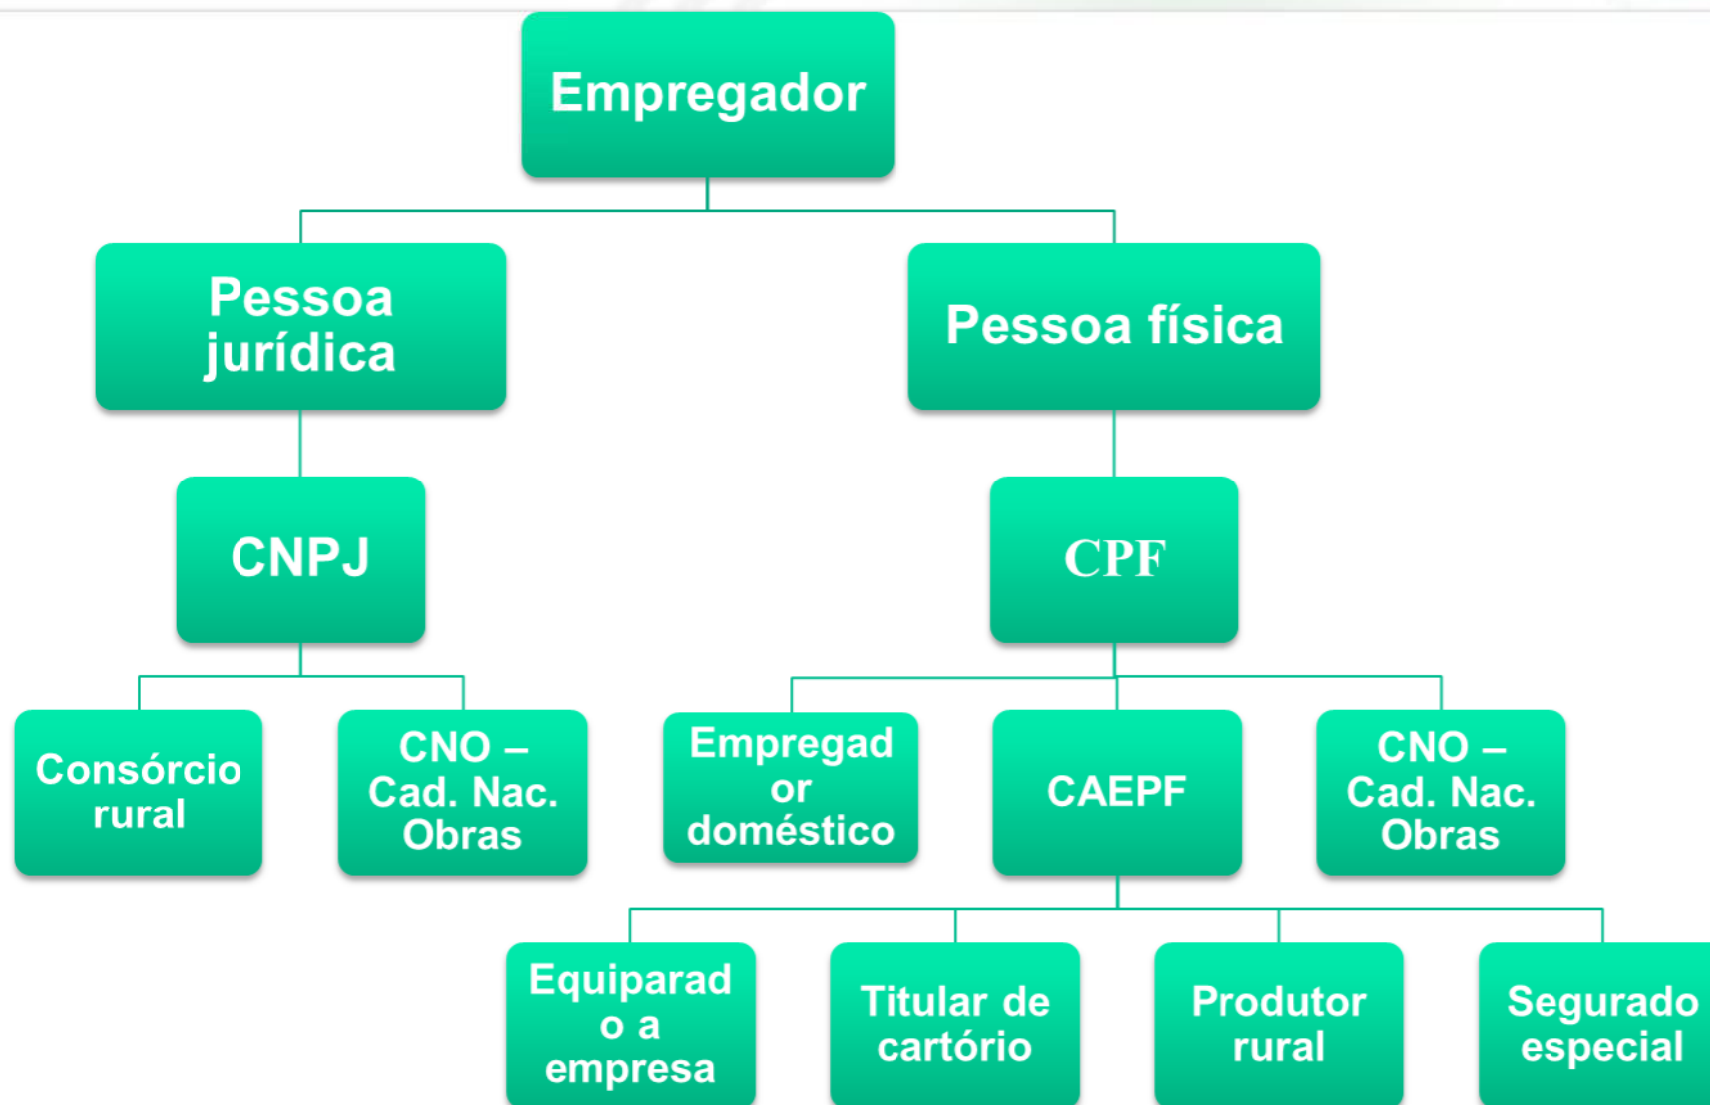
Empregador

Pessoa jurídica

Pessoa física

CNPJ

CPF

Consórcio rural

CNO – Cad. Nac. Obras

Empregador doméstico

CAEPF

CNO – Cad. Nac. Obras

Equiparado a empresa

Titular de cartório

Produtor rural

Segurado especial